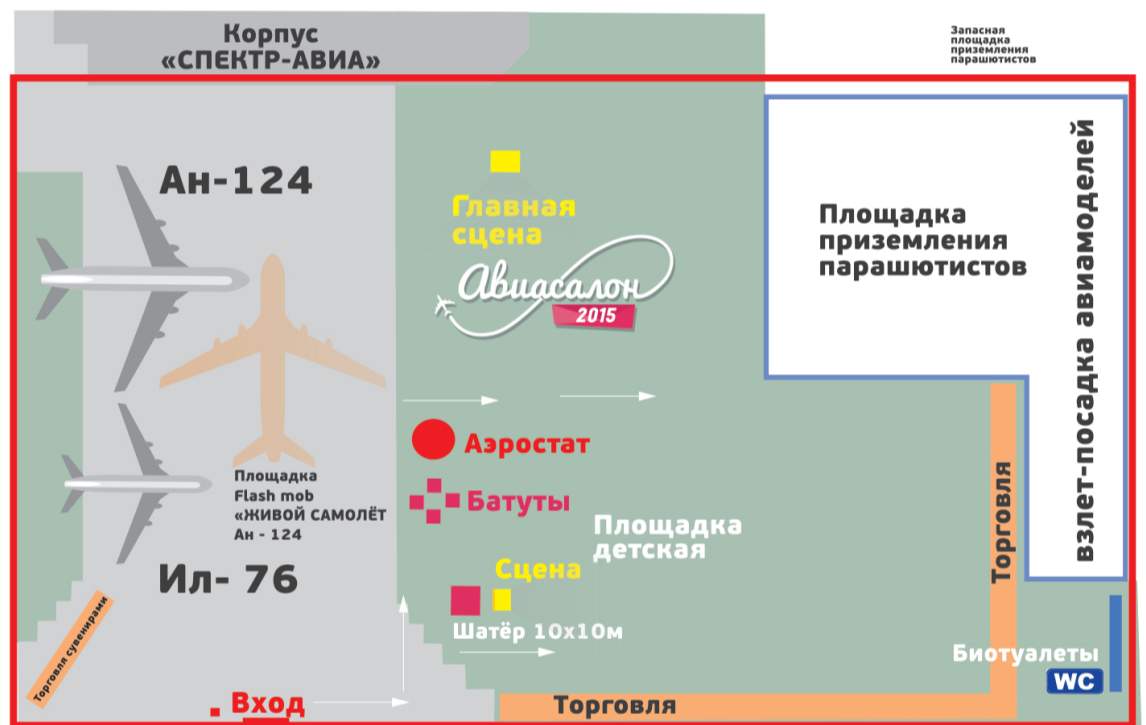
Корпус «СПЕКТР-АВИА»

Запасная площадка приземления парашютистов

Ан-124

Главная сцена

Авиасалон
2015

Площадка приземления парашютистов

взлет-посадка авиамоделей

Аэростат

Батуты

Площадка детская

Площадка Flash mob «ЖИВОЙ САМОЛЁТ Ан - 124

Ил- 76

Сцена

Шатёр 10х10м

Торговля

Торговля сувенирами

Биотуалеты
WC

Вход

Торговля